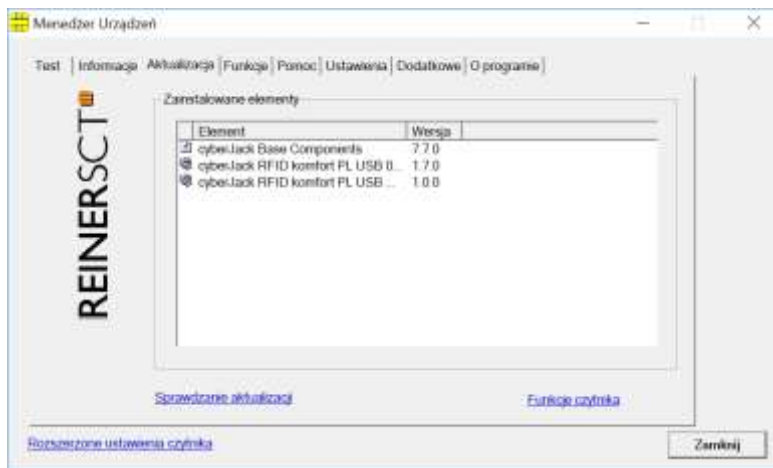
Menedżer Urządzeń

Test | Informacje | Aktualizacja | Funkcje | Pomoc | Ustawienia | Dodatkowe | O programie

REINERSCT

Zainstalowane elementy

| Element | Wersja |
|---|---|
| cyberJack Base Components | 7.7.0 |
| cyberJack RFID komfort PL USB 0... | 1.7.0 |
| cyberJack RFID komfort PL USB ... | 1.0.0 |

Sprawdzanie aktualizacji

Funkcje czytnika

Rozszerzone ustawienia czytnika

Zamknij